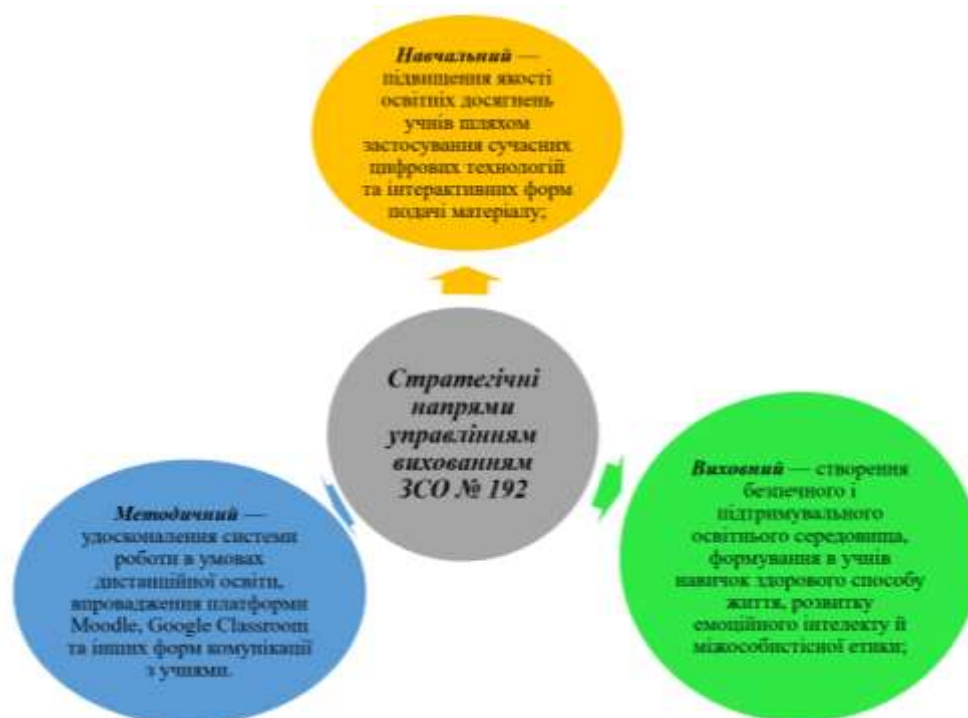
Навчальний — підвищення якості освітніх досягнень учнів шляхом застосування сучасних цифрових технологій та інтерактивних форм подачі матеріалу;

Стратегічні напрями управлінням вихованням ЗСО № 192

Методичний — удосконалення системи роботи в умовах дистанційної освіти, впровадження платформи Moodle, Google Classroom та інших форм комунікації з учнями.

Виховний — створення безпечного і підтримувального освітнього середовища, формування в учнів навичок здорового способу життя, розвитку емоційного інтелекту й міжособистісної етики;